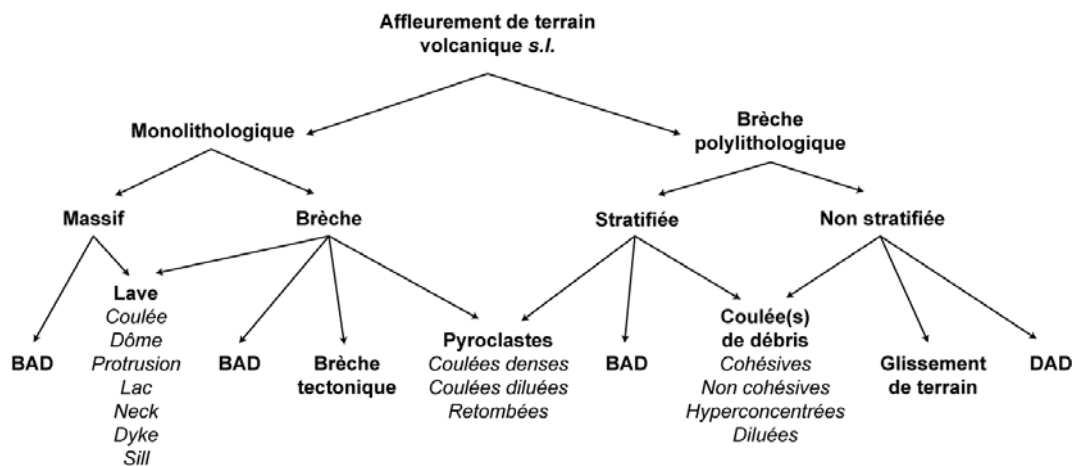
Affleurement de terrain volcanique *s.l.*

Monolithologique

Brèche polylithologique

Massif

Brèche

Stratifiée

Non stratifiée

Lave
*Coulée*
*Dôme*
*Protrusion*
*Lac*
*Neck*
*Dyke*
*Sill*

BAD

BAD

Brèche tectonique

Pyroclastes
*Coulées denses*
*Coulées diluées*
*Retombées*

BAD

Coulée(s) de débris
*Cohésives*
*Non cohésives*
*Hyperconcentrées*
*Diluées*

Glissement de terrain

DAD